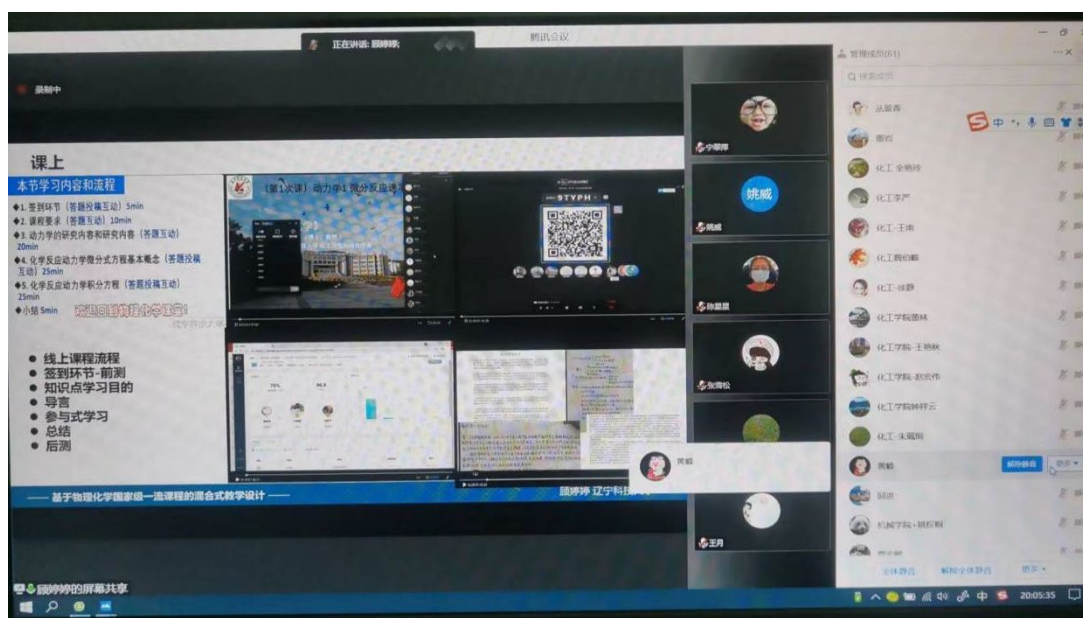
正在讲话: 顾婷婷

腾讯会议

录制中

课上

本节学习内容和流程

◆1. 签到环节（答题投稿互动）5min
◆2. 课程要求（答题互动）10min
◆3. 动力学的研究内容和研究内容（答题互动）20min
◆4. 化学反应动力学微分式方程基本概念（答题投稿互动）25min
◆5. 化学反应动力学积分方程（答题投稿互动）25min
◆小结 5min

欢迎同学们上课!

（第1次课）动力学1 微分反应速率

STYPH

辽宁石油化工大学

• 线上课程流程
• 签到环节-前测
• 知识点学习目的
• 导言
• 参与式学习
• 总结
• 后测

—— 基于物理化学国家级一流课程的混合式教学设计 ——

顾婷婷 辽宁科技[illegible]

宁丽萍

姚威

姚威

陈晶晶

张雪松

王月

黄毅

管理成员(61)

搜索成员

丛丽春

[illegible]

化工-金艳玲

化工李严

化工-王南

化工魏伯毅

化工-徐静

化工学院蕾林

化工学院-王艳秋

化工学院-赵欣伟

化工学院林祥云

化工-朱耀刚

黄毅

解除静音

更多

刘迪

机械学院-胡红刚

全体静音

解除全体静音

更多

顾婷婷的屏幕共享

20:05:35